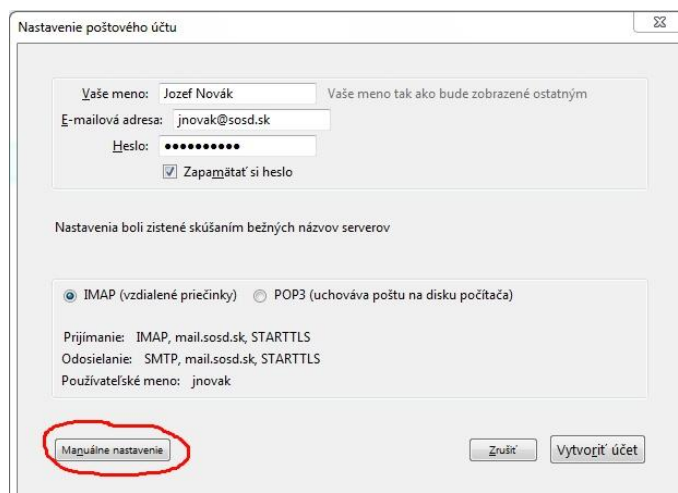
Nastavenie poštového účtu

Vaše meno: Jozef Novák Vaše meno tak ako bude zobrazené ostatným
E-mailová adresa: jnovak@sosd.sk
Heslo: ••••••••••
Zapamätať si heslo

Nastavenia boli zistené skúšaním bežných názvov serverov

IMAP (vzdialené priečinky) POP3 (uchováva poštu na disku počítača)

Prijímanie: IMAP, mail.sosd.sk, STARTTLS
Odosielanie: SMTP, mail.sosd.sk, STARTTLS
Používateľské meno: jnovak

Manuálne nastavenie

Zrušiť Vytvoriť účet